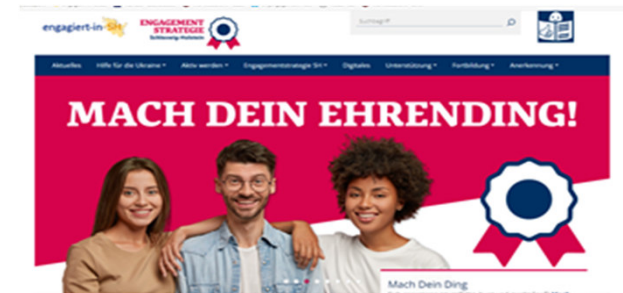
engagiert-in-SH

ENGAGEMENT STRATEGIE Schleswig-Holstein

Suchbegriff

Aktuelles | Hilfe für die Ukraine | Aktiv werden | Engagementstrategie SH | Digitales | Unterstützung | Fortbildung | Anerkennung

MACH DEIN EHRENDING!

Mach Dein Ding

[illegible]